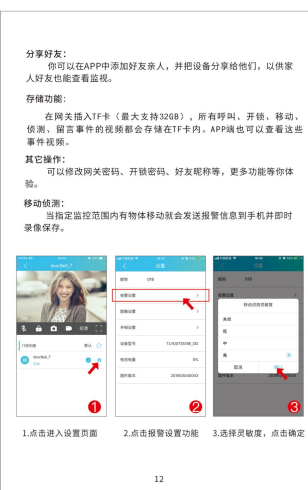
分享好友：
你可以在APP中添加好友亲人，并把设备分享给他们，以供家人好友也能查看监视。

存储功能：
在网关插入TF卡（最大支持32GB），所有呼叫、开锁、移动、侦测、留言事件的视频都会存储在TF卡内。APP端也可以查看这些事件视频。

其它操作：
可以修改网关密码、开锁密码、好友昵称等，更多功能等你体验。

移动侦测：
当指定监控范围内有物体移动就会发送报警信息到手机并即时录像保存。

doorBell_7
标清
doorBell_7
设置
报警设置
侦测灵敏度
移动侦测灵敏度
高
中
低
关闭
取消
确定

1.点击进入设置页面 2.点击报警设置功能 3.选择灵敏度，点击确定

12